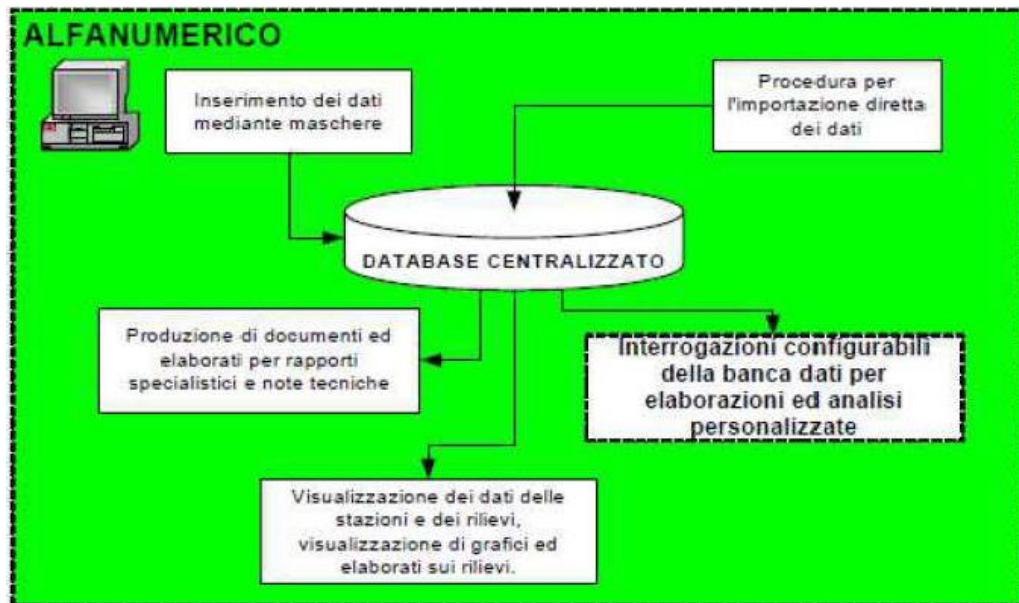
ALFANUMERICO

Inserimento dei dati mediante maschere

Procedura per l'importazione diretta dei dati

DATABASE CENTRALIZZATO

Produzione di documenti ed elaborati per rapporti specialistici e note tecniche

Interrogazioni configurabili della banca dati per elaborazioni ed analisi personalizzate

Visualizzazione dei dati delle stazioni e dei rilievi, visualizzazione di grafici ed elaborati sui rilievi.